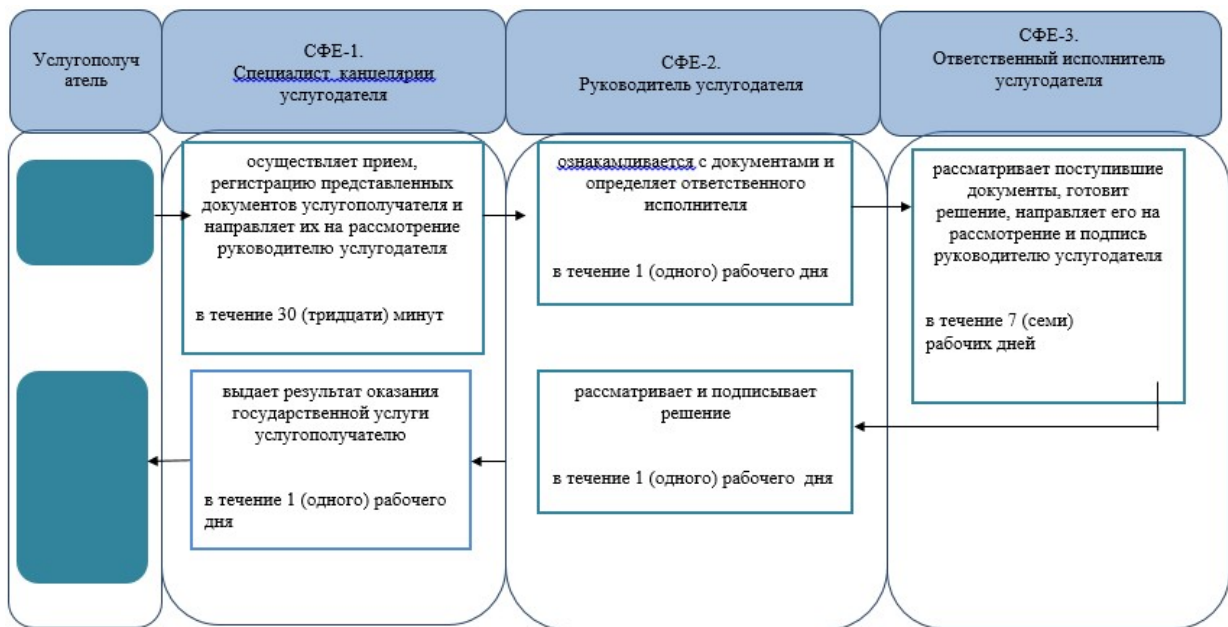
Услугополучатель

СФЕ-1.
Специалист канцелярии услугодателя

СФЕ-2.
Руководитель услугодателя

СФЕ-3.
Ответственный исполнитель услугодателя

осуществляет прием, регистрацию представленных документов услугополучателя и направляет их на рассмотрение руководителю услугодателя

в течение 30 (тридцати) минут

ознакамливается с документами и определяет ответственного исполнителя

в течение 1 (одного) рабочего дня

рассматривает поступившие документы, готовит решение, направляет его на рассмотрение и подпись руководителю услугодателя

в течение 7 (семи) рабочих дней

выдает результат оказания государственной услуги услугополучателю

в течение 1 (одного) рабочего дня

рассматривает и подписывает решение

в течение 1 (одного) рабочего дня